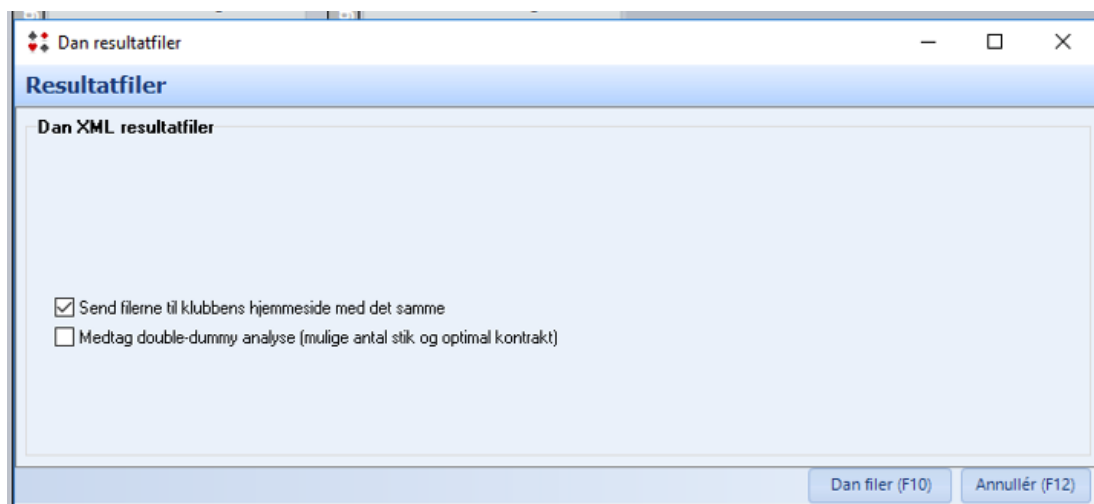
Dan resultatfiler

Resultatfiler

Dan XML resultatfiler

Send filerne til klubbens hjemmeside med det samme

Medtag double-dummy analyse (mulige antal stik og optimal kontrakt)

Dan filer (F10)
Annullér (F12)